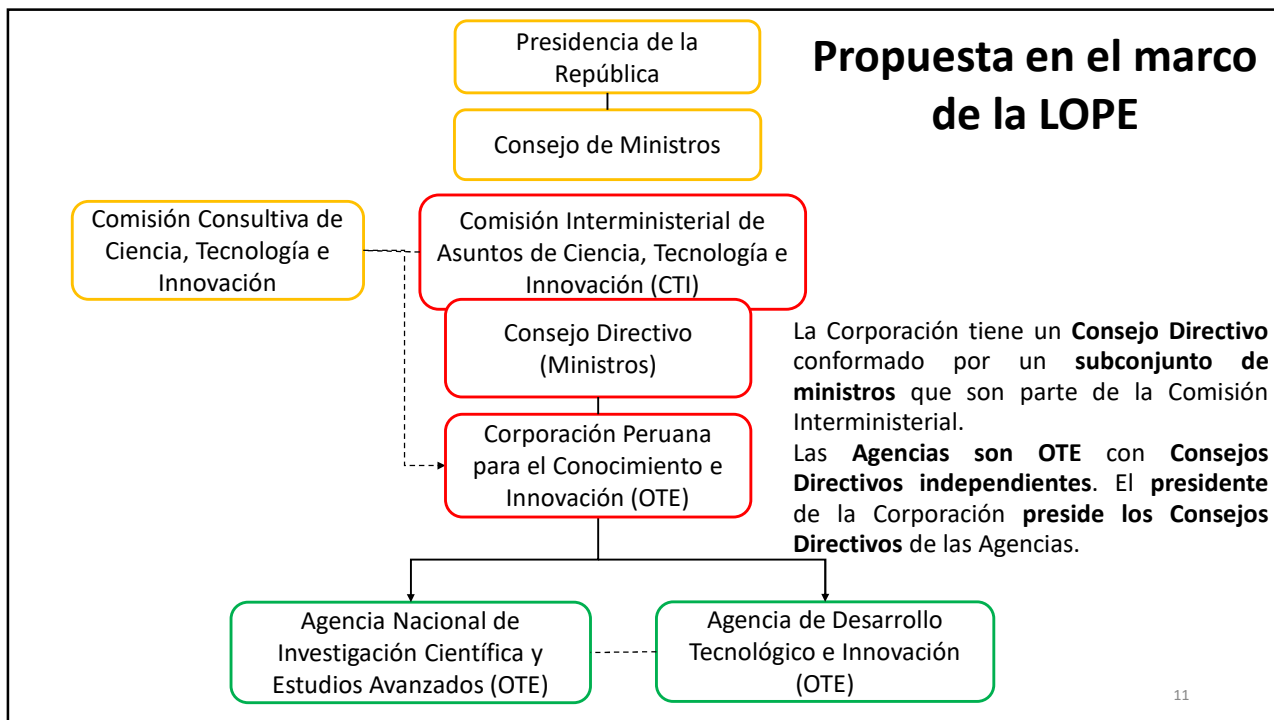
Propuesta en el marco de la LOPE

Presidencia de la República

Consejo de Ministros

Comisión Consultiva de Ciencia, Tecnología e Innovación

Comisión Interministerial de Asuntos de Ciencia, Tecnología e Innovación (CTI)

Consejo Directivo (Ministros)

Corporación Peruana para el Conocimiento e Innovación (OTE)

La Corporación tiene un **Consejo Directivo** conformado por un **subconjunto de ministros** que son parte de la Comisión Interministerial.
Las **Agencias son OTE** con **Consejos Directivos independientes**. El **presidente** de la Corporación **preside los Consejos Directivos** de las Agencias.

Agencia Nacional de Investigación Científica y Estudios Avanzados (OTE)

Agencia de Desarrollo Tecnológico e Innovación (OTE)

11